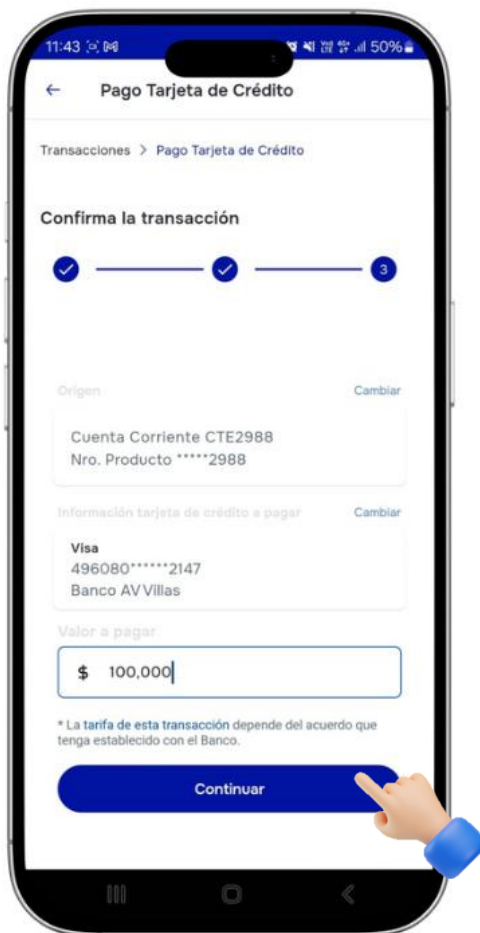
11:43 50%

←  Pago Tarjeta de Crédito

Transacciones > Pago Tarjeta de Crédito

Confirma la transacción

3

Origen  Cambiar

Cuenta Corriente CTE2988
Nro. Producto *****2988

Información tarjeta de crédito a pagar  Cambiar

Visa
496080******2147
Banco AV Villas

Valor a pagar

$ 100,000

* La tarifa de esta transacción depende del acuerdo que tenga establecido con el Banco.

Continuar